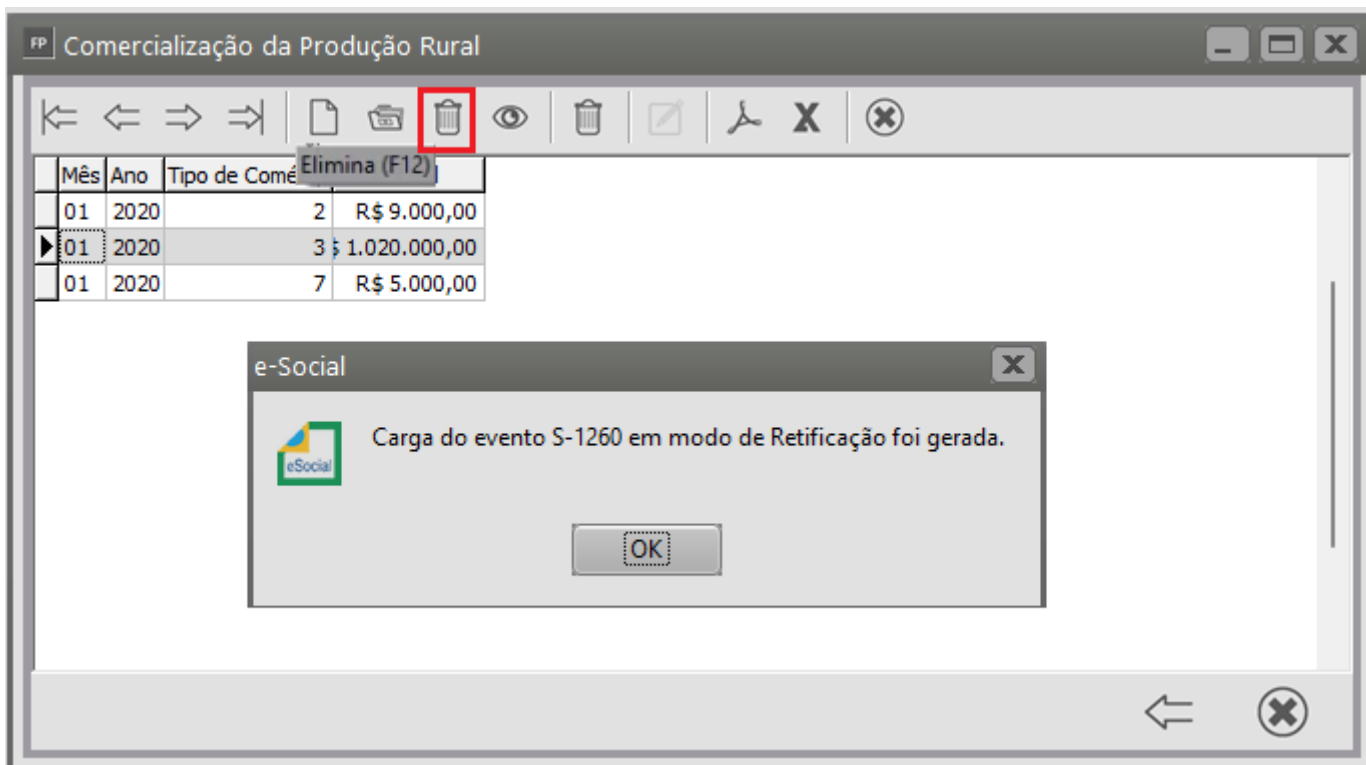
FP Comercialização da Produção Rural

Elimina (F12)

| Mês | Ano | Tipo de Comé | |
|---|---|---|---|
| 01 | 2020 | 2 | R$ 9.000,00 |
| 01 | 2020 | 3 | $ 1.020.000,00 |
| 01 | 2020 | 7 | R$ 5.000,00 |

e-Social

eSocial

Carga do evento S-1260 em modo de Retificação foi gerada.

OK